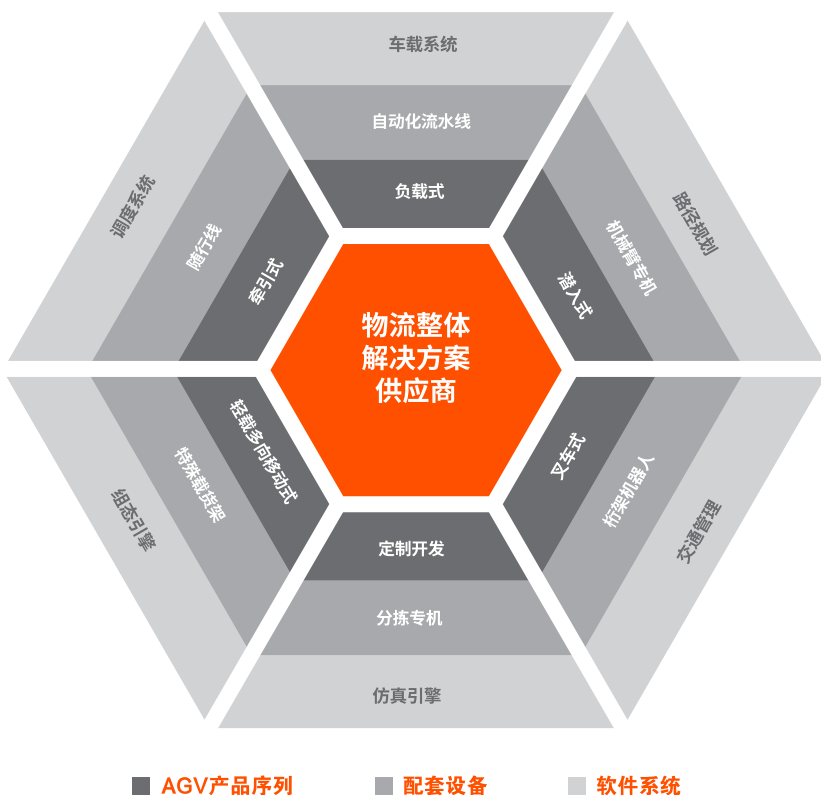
物流整体
解决方案
供应商

车载系统
自动化流水线
负载式

路径规划
机械臂专机
潜入式

交通管理
桁架机器人
叉车式

仿真引擎
分拣专机
定制开发

组态引擎
特殊载货架
轻载多向移动式

调度系统
随行线
牵引式

AGV产品序列　配套设备　软件系统